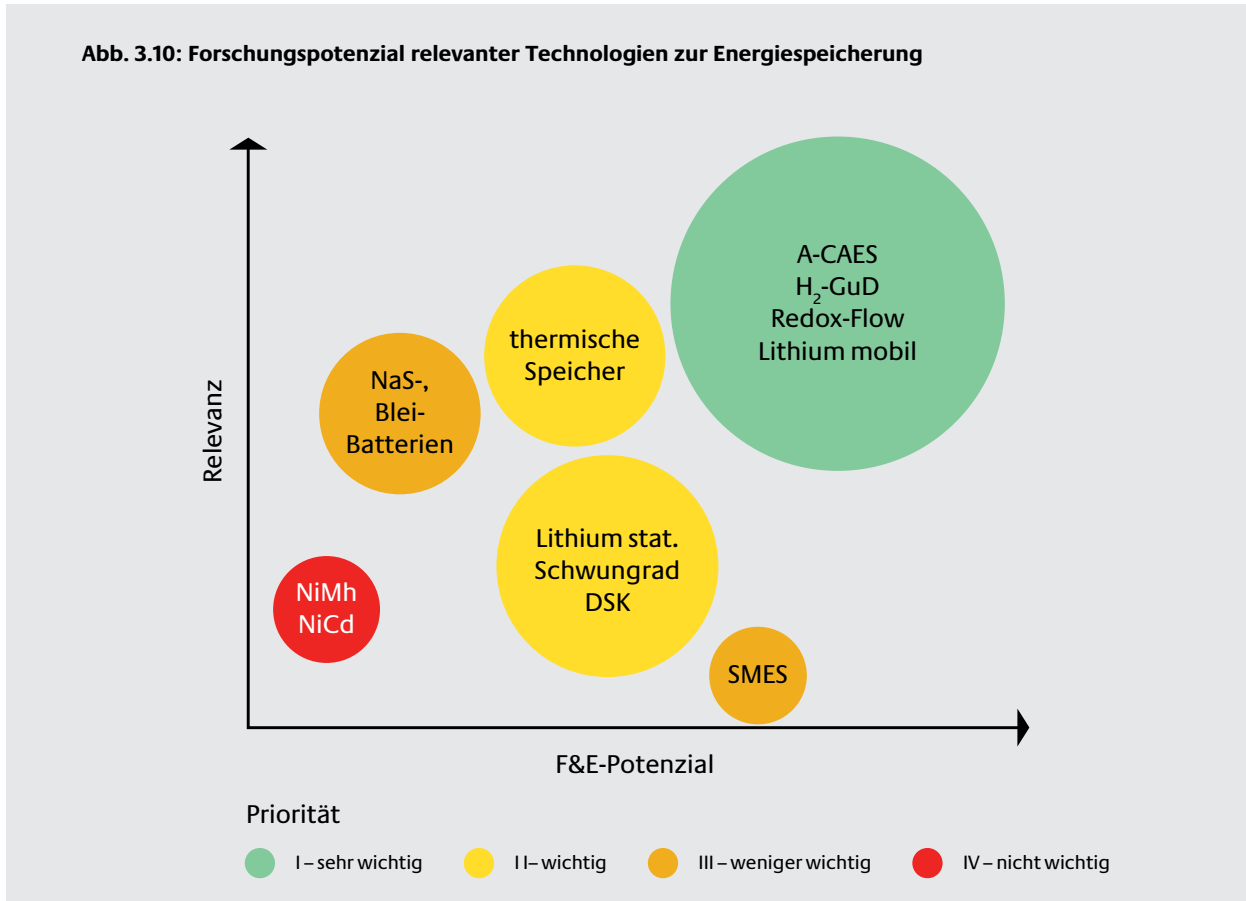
Abb. 3.10: Forschungspotenzial relevanter Technologien zur Energiespeicherung

Relevanz

A-CAES
$H_2$-GuD
Redox-Flow
Lithium mobil

thermische Speicher

NaS-, Blei-Batterien

Lithium stat.
Schwungrad
DSK

NiMh
NiCd

SMES

F&E-Potenzial

Priorität

I – sehr wichtig
I I– wichtig
III – weniger wichtig
IV – nicht wichtig